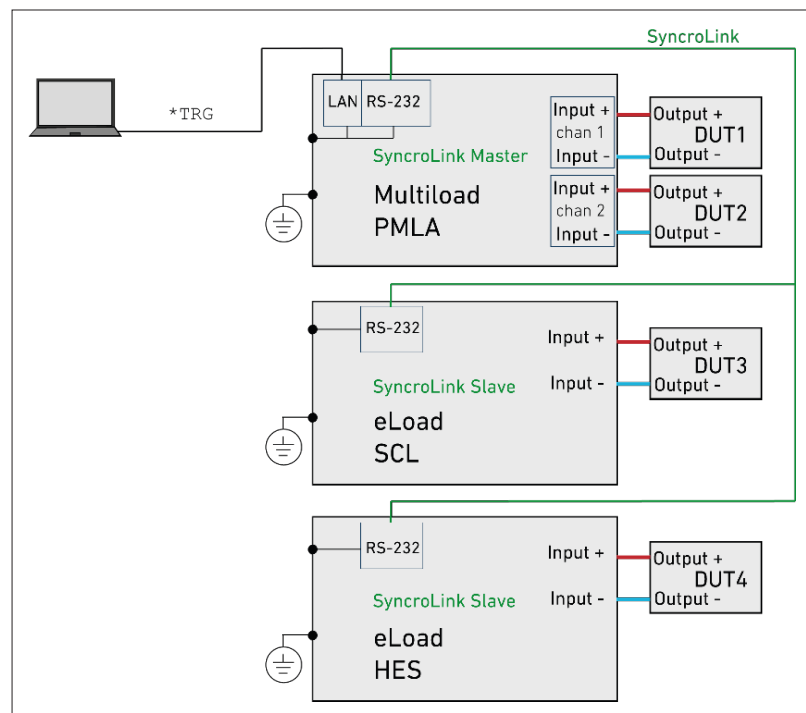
SyncroLink

*TRG

LAN RS-232

SyncroLink Master

Multiload
PMLA

Input +
chan 1
Input -

Input +
chan 2
Input -

Output +
DUT1
Output -

Output +
DUT2
Output -

RS-232

SyncroLink Slave

eLoad
SCL

Input +

Input -

Output +
DUT3
Output -

RS-232

SyncroLink Slave

eLoad
HES

Input +

Input -

Output +
DUT4
Output -